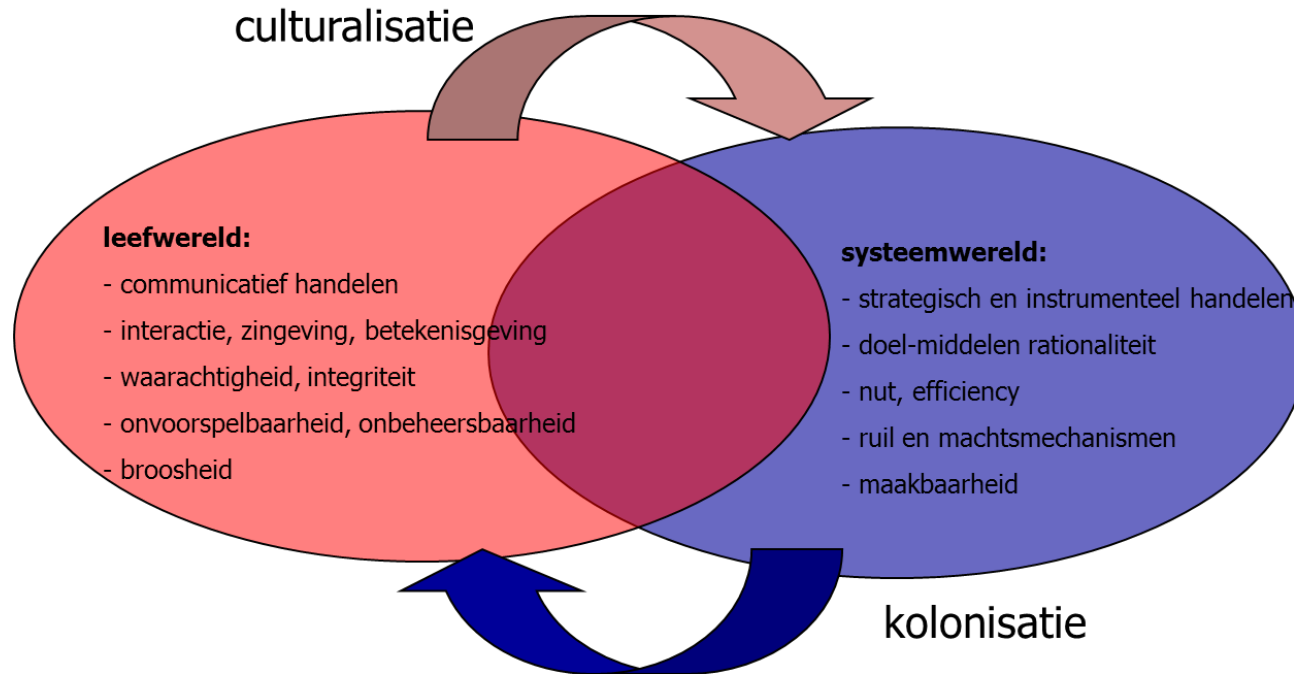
culturalisatie

**leefwereld:**
- communicatief handelen
- interactie, zingeving, betekenisgeving
- waarachtigheid, integriteit
- onvoorspelbaarheid, onbeheersbaarheid
- broosheid

**systeemwereld:**
- strategisch en instrumenteel handelen
- doel-middelen rationaliteit
- nut, efficiency
- ruil en machtsmechanismen
- maakbaarheid

kolonisatie